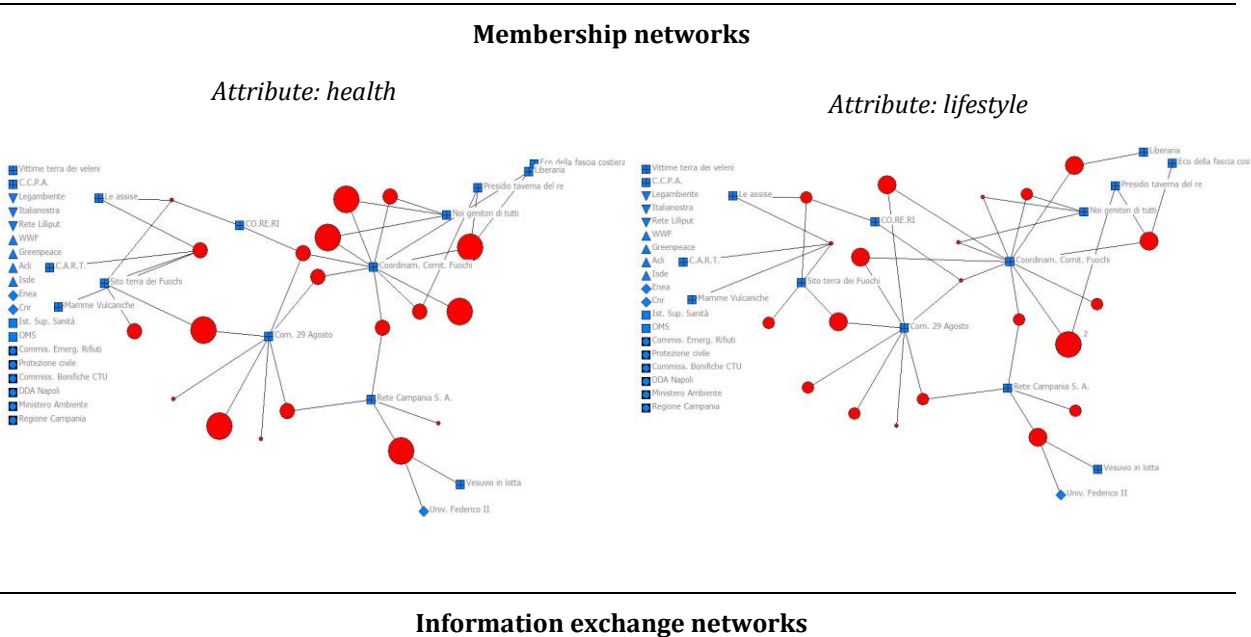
**Membership networks**

*Attribute: health*

Vittime terra dei veleni
C.C.P.A.
Legambiente
Italianostra
Rete Lilliput
WWF
Greenpeace
Acli
Isde
Enea
Cnr
Ist. Sup. Sanità
OMS
Commiss. Emerg. Rifiuti
Protezione civile
Commiss. Bonifiche CTU
DDA Napoli
Ministero Ambiente
Regione Campania

Le assise
C.A.R.T.
Sito terra dei Fuochi
Mamme Vulcaniche
CO.RE.RI
Eco della fascia costiera
Liberaria
Presidio taverna del re
Noi genitori di tutti
Coordinam. Comit. Fuochi
Com. 29 Agosto
Rete Campania S. A.
Vesuvio in lotta
Univ. Federico II

*Attribute: lifestyle*

Vittime terra dei veleni
C.C.P.A.
Legambiente
Italianostra
Rete Lilliput
WWF
Greenpeace
Acli
Isde
Enea
Cnr
Ist. Sup. Sanità
OMS
Commiss. Emerg. Rifiuti
Protezione civile
Commiss. Bonifiche CTU
DDA Napoli
Ministero Ambiente
Regione Campania

Le assise
C.A.R.T.
Sito terra dei Fuochi
Mamme Vulcaniche
CO.RE.RI
Liberaria
Eco della fascia cost
Presidio taverna del re
Noi genitori di tutti
Coordinam. Comit. Fuochi
2
Com. 29 Agosto
Rete Campania S. A.
Vesuvio in lotta
Univ. Federico II

**Information exchange networks**